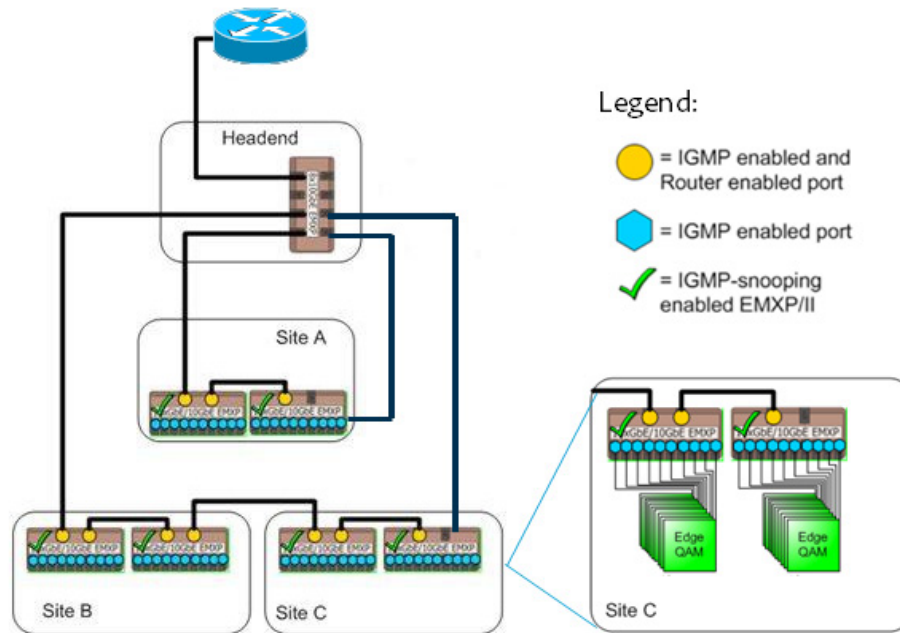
Legend:

= IGMP enabled and Router enabled port

= IGMP enabled port

= IGMP-snooping enabled EMXP/II

Headend

8x1GbE EMXP

Site A

xGbE/10GbE EMXP

xGbE/10GbE EMXP

Site B

xGbE/10GbE EMXP

xGbE/10GbE EMXP

Site C

xGbE/10GbE EMXP

xGbE/10GbE EMXP

xGbE/10GbE EMXP

xGbE/10GbE EMXP

Edge QAM

Edge QAM

Site C